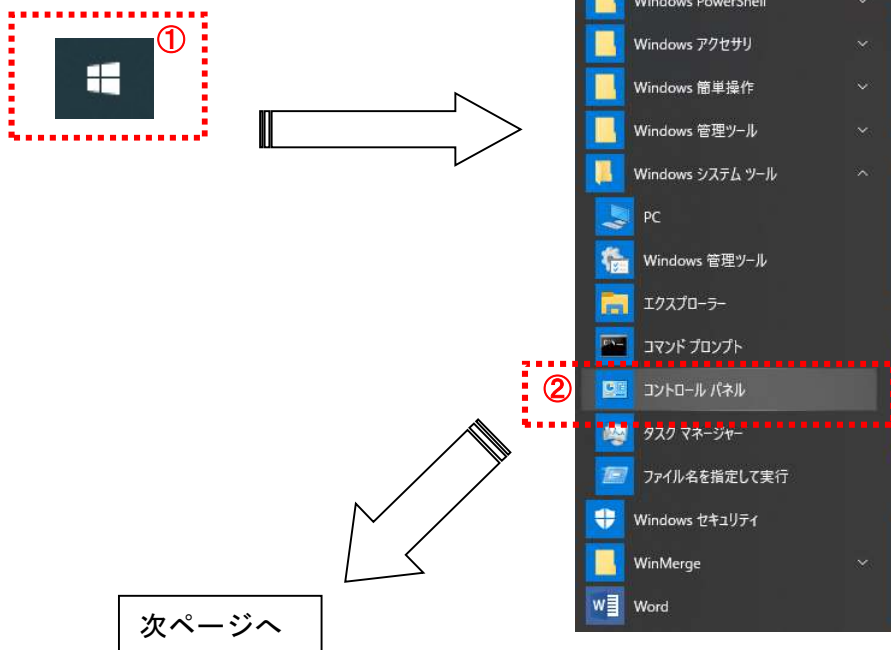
①

Windows PowerShell
Windows アクセサリ
Windows 簡単操作
Windows 管理ツール
Windows システム ツール
PC
Windows 管理ツール
エクスプローラー
コマンド プロンプト
②
コントロール パネル
タスク マネージャー
ファイル名を指定して実行
Windows セキュリティ
WinMerge
Word

次ページへ